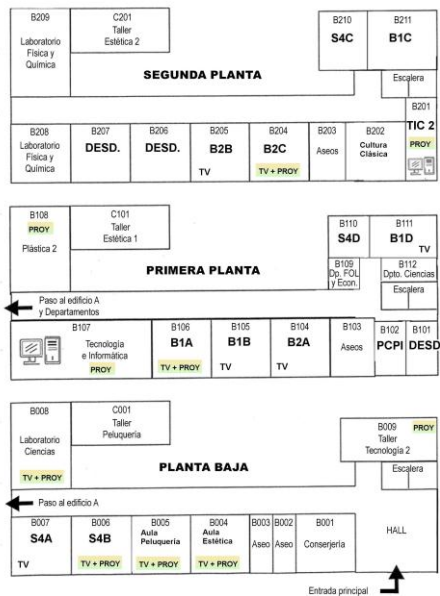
B209
Laboratorio Física y Química

C201
Taller
Estética 2

B210
S4C

B211
B1C

SEGUNDA PLANTA

Escalera

B201
TIC 2
PROY

B208
Laboratorio Física y Química

B207
DESD.

B206
DESD.

B205
B2B
TV

B204
B2C
TV + PROY

B203
Aseos

B202
Cultura Clásica

B108
PROY
Plástica 2

C101
Taller
Estética 1

B110
S4D

B111
B1D
TV

PRIMERA PLANTA

B109
Dp. FOL y Econ.

B112
Dpto. Ciencias

Escalera

Paso al edificio A y Departamentos

B107
Tecnología e Informática
PROY

B106
B1A
TV + PROY

B105
B1B
TV

B104
B2A
TV

B103
Aseos

B102
PCPI

B101
DESD

B008
Laboratorio Ciencias
TV + PROY

C001
Taller
Peluquería

B009
Taller
Tecnología 2
PROY

PLANTA BAJA

Escalera

Paso al edificio A

B007
S4A
TV

B006
S4B
TV + PROY

B005
Aula Peluquería
TV + PROY

B004
Aula Estética
TV + PROY

B003
Aseo

B002
Aseo

B001
Conserjería

HALL

Entrada principal